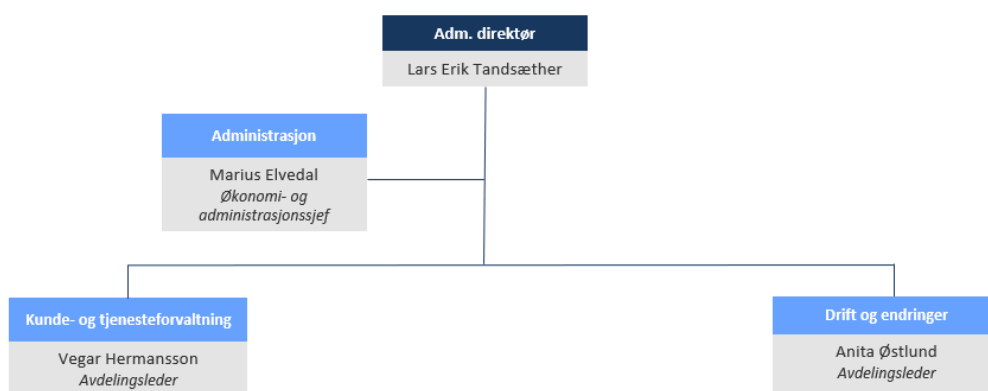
Adm. direktør
Lars Erik Tandsæther

Administrasjon
Marius Elvedal
*Økonomi- og administrasjonssjef*

Kunde- og tjenesteforvaltning
Vegar Hermansson
*Avdelingsleder*

Drift og endringer
Anita Østlund
*Avdelingsleder*